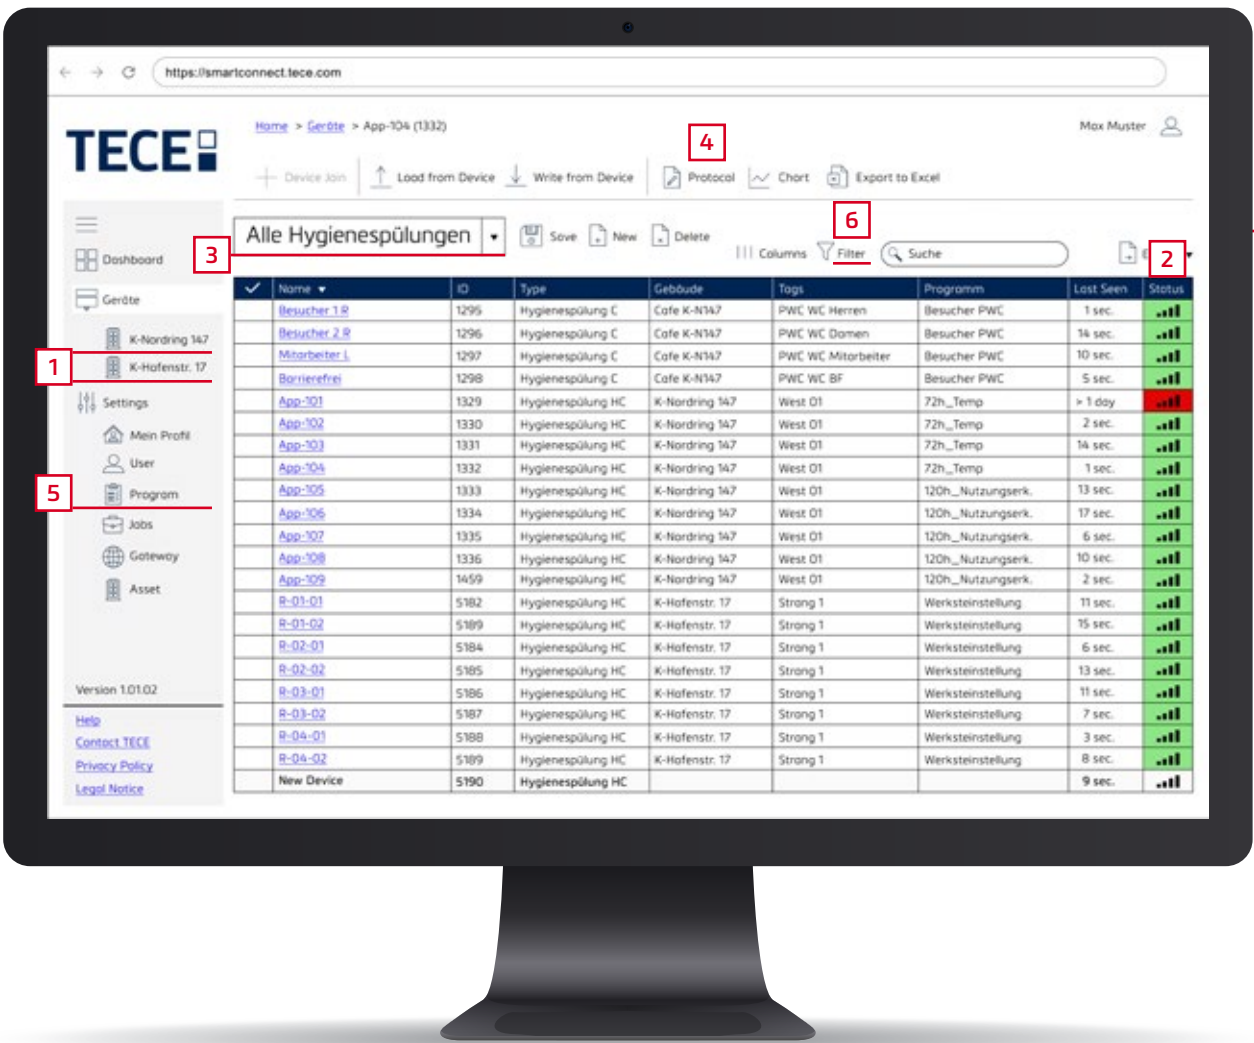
https://smartconnect.tece.com

TECE

Home > Geräte > App-104 (1332)

Max Muster

Device Join | Load from Device | Write from Device | Protocol | Chart | Export to Excel

4

Dashboard

Geräte

K-Nordring 147

K-Hofenstr. 17

1

Settings

Mein Profil

User

Program

5

Jobs

Gateway

Asset

Version 1.01.02

Help
Contact TECE
Privacy Policy
Legal Notice

Alle Hygienespülungen

3

Save New Delete

Columns Filter Suche

6

2

| ✓ | Name | ID | Type | Gebäude | Tags | Programm | Last Seen | Status |
|---|---|---|---|---|---|---|---|---|
| | Besucher 1 R | 1295 | Hygienespülung C | Cafe K-N147 | PWC WC Herren | Besucher PWC | 1 sec. | |
| | Besucher 2 R | 1296 | Hygienespülung C | Cafe K-N147 | PWC WC Damen | Besucher PWC | 14 sec. | |
| | Mitarbeiter L | 1297 | Hygienespülung C | Cafe K-N147 | PWC WC Mitarbeiter | Besucher PWC | 10 sec. | |
| | Barrierefrei | 1298 | Hygienespülung C | Cafe K-N147 | PWC WC BF | Besucher PWC | 5 sec. | |
| | App-101 | 1329 | Hygienespülung HC | K-Nordring 147 | West 01 | 72h_Temp | > 1 day | |
| | App-102 | 1330 | Hygienespülung HC | K-Nordring 147 | West 01 | 72h_Temp | 2 sec. | |
| | App-103 | 1331 | Hygienespülung HC | K-Nordring 147 | West 01 | 72h_Temp | 14 sec. | |
| | App-104 | 1332 | Hygienespülung HC | K-Nordring 147 | West 01 | 72h_Temp | 1 sec. | |
| | App-105 | 1333 | Hygienespülung HC | K-Nordring 147 | West 01 | 120h_Nutzungserk. | 13 sec. | |
| | App-106 | 1334 | Hygienespülung HC | K-Nordring 147 | West 01 | 120h_Nutzungserk. | 17 sec. | |
| | App-107 | 1335 | Hygienespülung HC | K-Nordring 147 | West 01 | 120h_Nutzungserk. | 6 sec. | |
| | App-108 | 1336 | Hygienespülung HC | K-Nordring 147 | West 01 | 120h_Nutzungserk. | 10 sec. | |
| | App-109 | 1459 | Hygienespülung HC | K-Nordring 147 | West 01 | 120h_Nutzungserk. | 2 sec. | |
| | R-01-01 | 5182 | Hygienespülung HC | K-Hofenstr. 17 | Strang 1 | Werkseinstellung | 11 sec. | |
| | R-01-02 | 5189 | Hygienespülung HC | K-Hofenstr. 17 | Strang 1 | Werkseinstellung | 15 sec. | |
| | R-02-01 | 5184 | Hygienespülung HC | K-Hofenstr. 17 | Strang 1 | Werkseinstellung | 6 sec. | |
| | R-02-02 | 5185 | Hygienespülung HC | K-Hofenstr. 17 | Strang 1 | Werkseinstellung | 13 sec. | |
| | R-03-01 | 5186 | Hygienespülung HC | K-Hofenstr. 17 | Strang 1 | Werkseinstellung | 11 sec. | |
| | R-03-02 | 5187 | Hygienespülung HC | K-Hofenstr. 17 | Strang 1 | Werkseinstellung | 7 sec. | |
| | R-04-01 | 5188 | Hygienespülung HC | K-Hofenstr. 17 | Strang 1 | Werkseinstellung | 3 sec. | |
| | R-04-02 | 5189 | Hygienespülung HC | K-Hofenstr. 17 | Strang 1 | Werkseinstellung | 8 sec. | |
| | New Device | 5190 | Hygienespülung HC | | | | 9 sec. | |